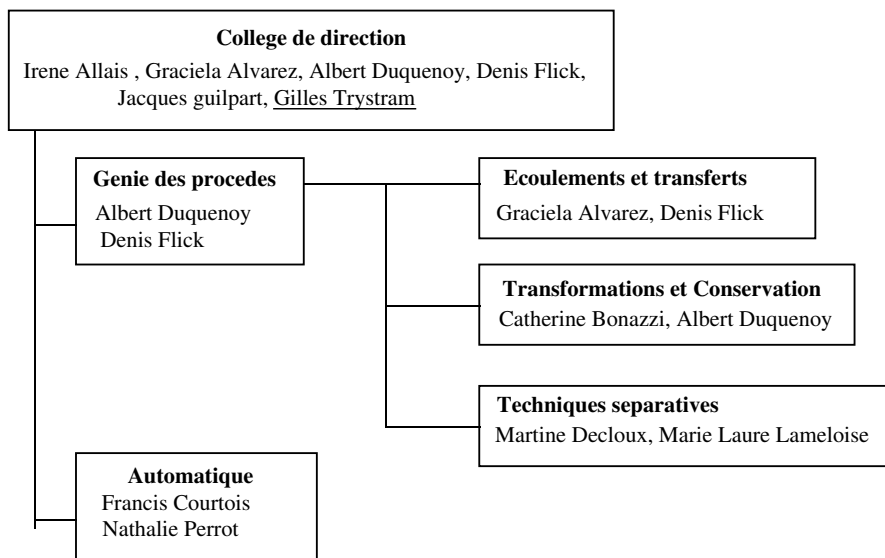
**College de direction**
Irene Allais , Graciela Alvarez, Albert Duquenoy, Denis Flick, Jacques guilpart, Gilles Trystram

**Genie des procedes**
Albert Duquenoy
Denis Flick

**Ecoulements et transferts**
Graciela Alvarez, Denis Flick

**Transformations et Conservation**
Catherine Bonazzi, Albert Duquenoy

**Techniques separatives**
Martine Decloux, Marie Laure Lameloise

**Automatique**
Francis Courtois
Nathalie Perrot